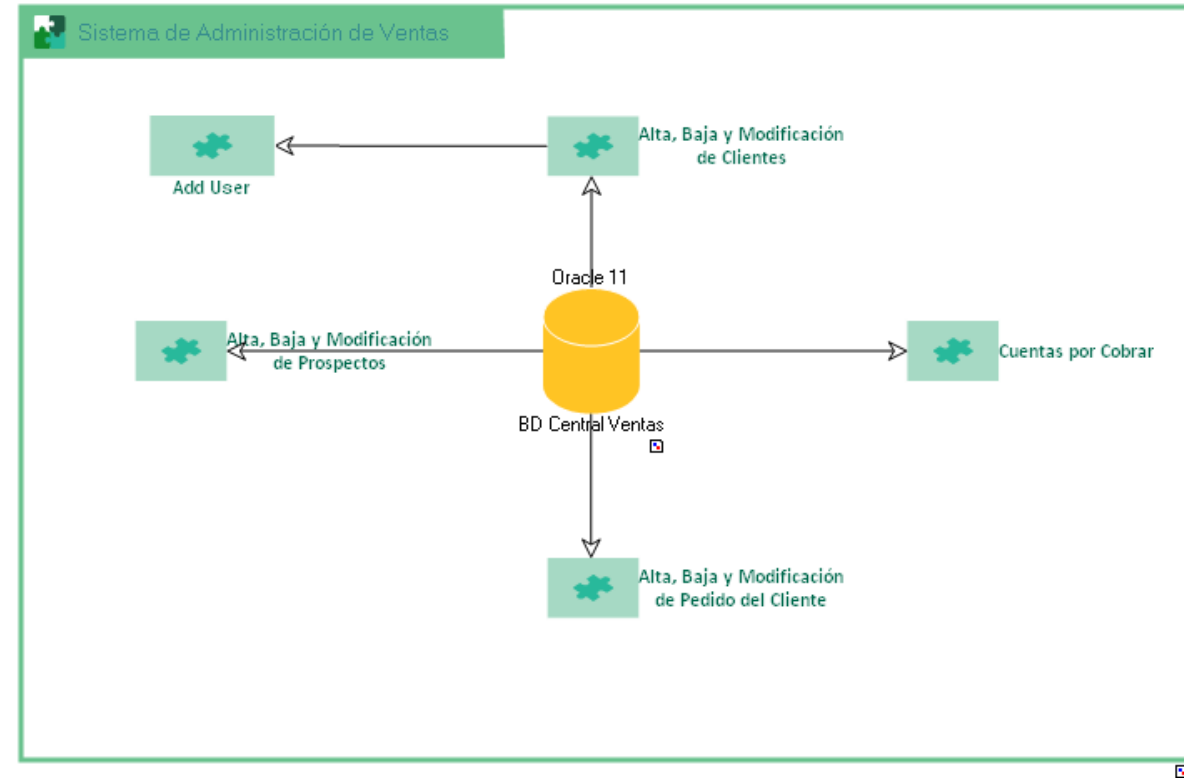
Sistema de Administración de Ventas

Add User

Alta, Baja y Modificación de Clientes

Oracle 11

Alta, Baja y Modificación de Prospectos

BD Central Ventas

Cuentas por Cobrar

Alta, Baja y Modificación de Pedido del Cliente